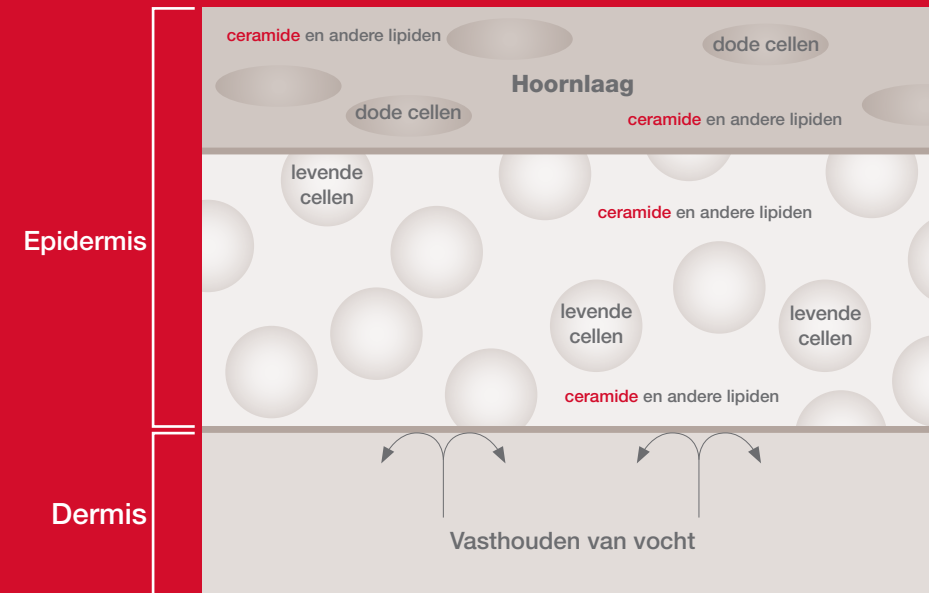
ceramide en andere lipiden

dode cellen

Hoornlaag

dode cellen

ceramide en andere lipiden

Epidermis

levende cellen

ceramide en andere lipiden

levende cellen

levende cellen

ceramide en andere lipiden

Dermis

Vasthouden van vocht